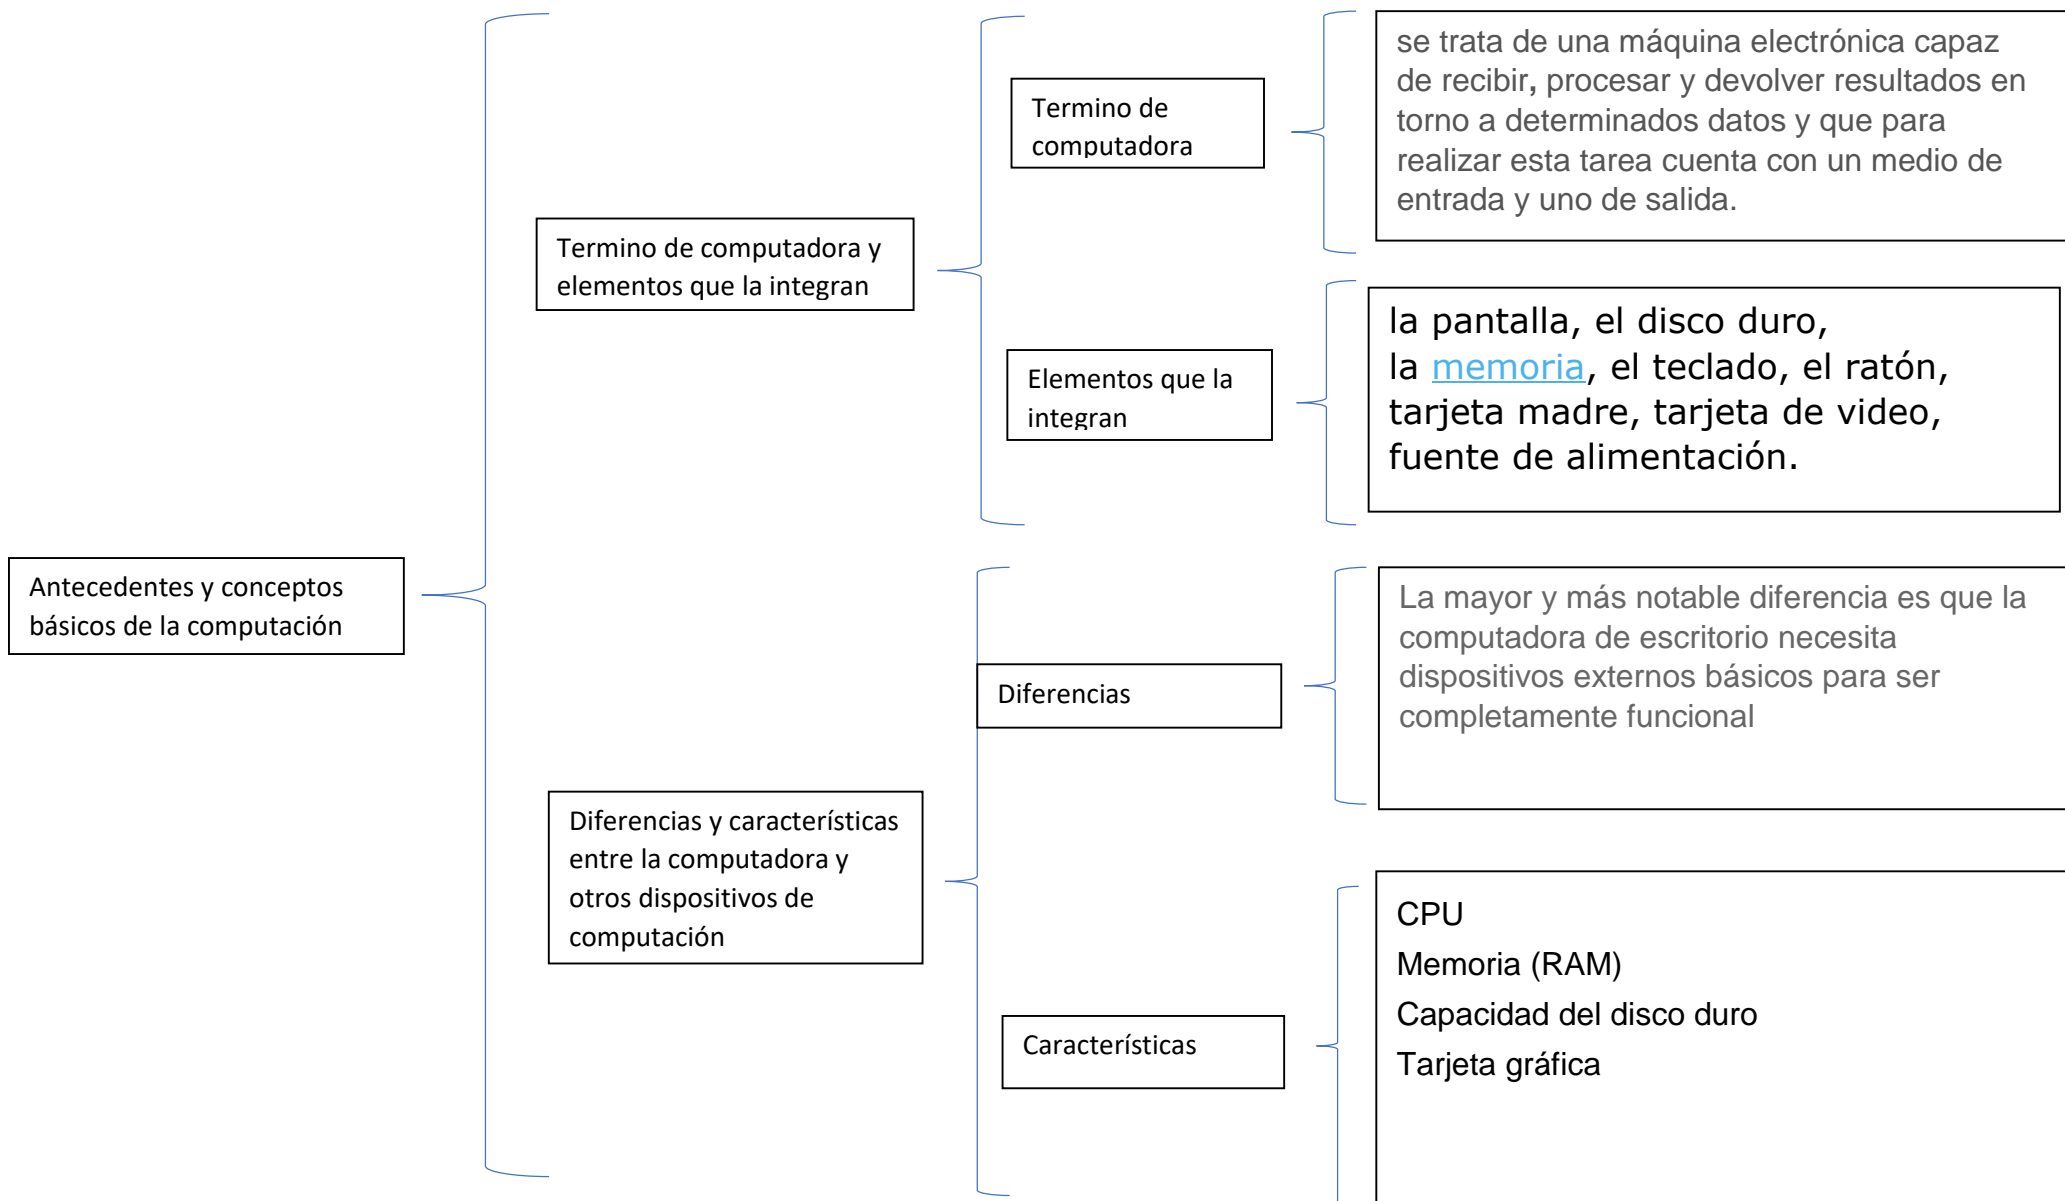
Antecedentes y conceptos básicos de la computación

Termino de computadora y elementos que la integran

Termino de computadora

se trata de una máquina electrónica capaz de recibir, procesar y devolver resultados en torno a determinados datos y que para realizar esta tarea cuenta con un medio de entrada y uno de salida.

Elementos que la integran

la pantalla, el disco duro, la memoria, el teclado, el ratón, tarjeta madre, tarjeta de video, fuente de alimentación.

Diferencias y características entre la computadora y otros dispositivos de computación

Diferencias

La mayor y más notable diferencia es que la computadora de escritorio necesita dispositivos externos básicos para ser completamente funcional

Características

CPU
Memoria (RAM)
Capacidad del disco duro
Tarjeta gráfica